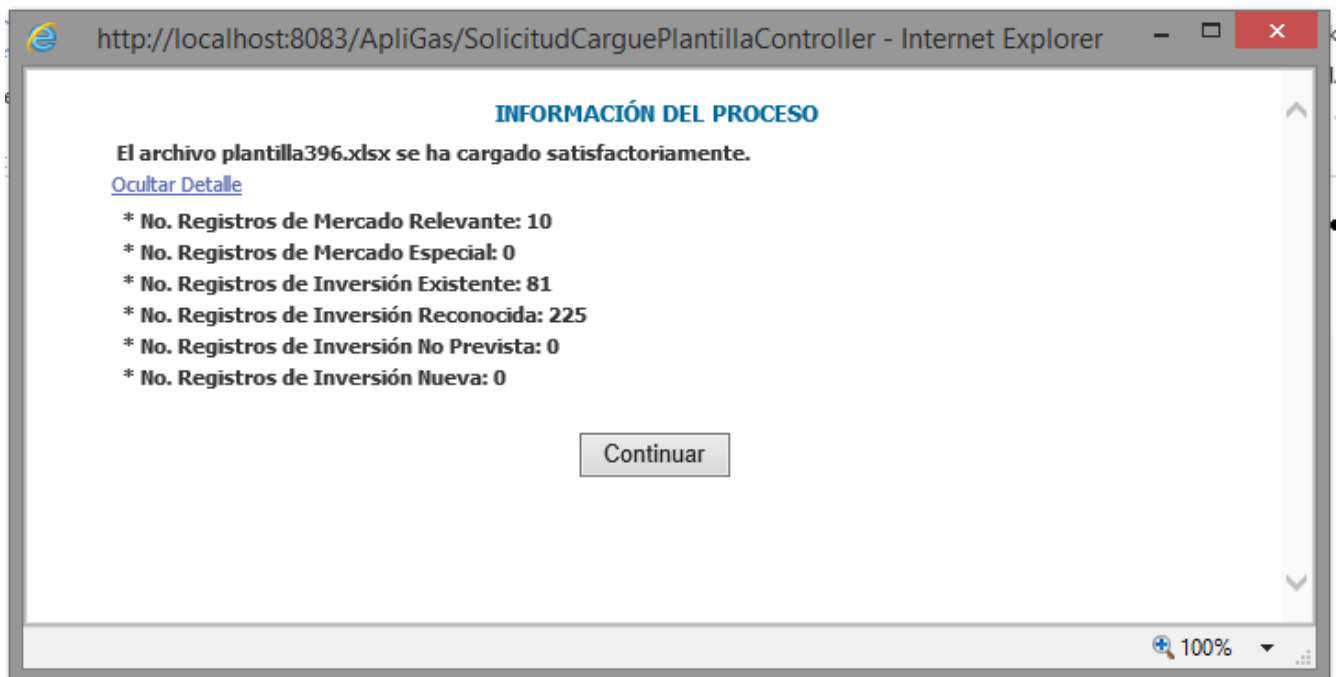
http://localhost:8083/ApliGas/SolicitudCarguePlantillaController - Internet Explorer

INFORMACIÓN DEL PROCESO

El archivo plantilla396.xlsx se ha cargado satisfactoriamente.

Ocultar Detalle

* No. Registros de Mercado Relevante: 10
* No. Registros de Mercado Especial: 0
* No. Registros de Inversión Existente: 81
* No. Registros de Inversión Reconocida: 225
* No. Registros de Inversión No Prevista: 0
* No. Registros de Inversión Nueva: 0

Continuar

100%